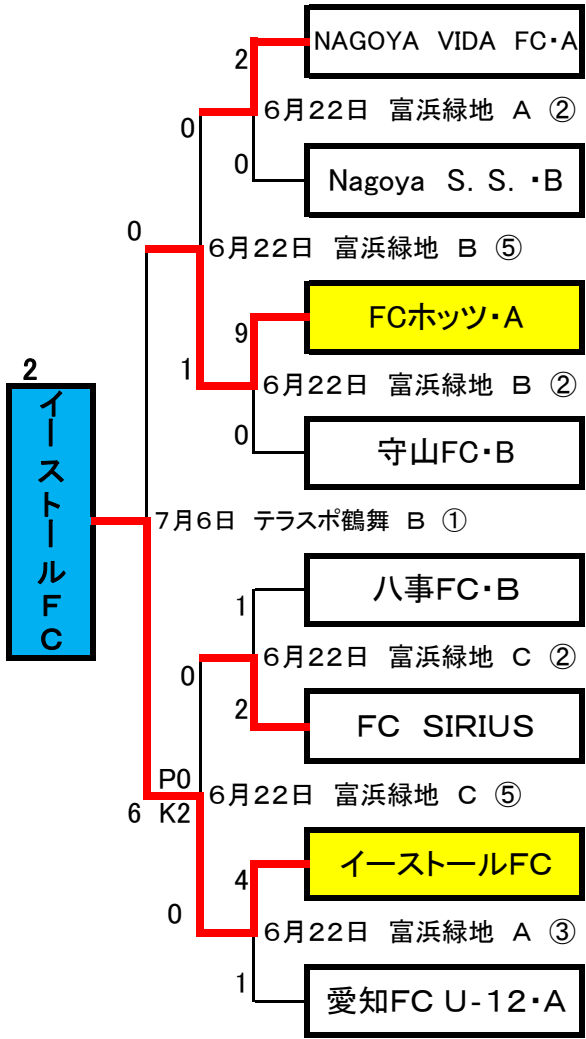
2
イーストールFC

NAGOYA VIDA FC・A
2
0
6月22日 富浜緑地 A ②
0
Nagoya S. S. ・B
0
6月22日 富浜緑地 B ⑤
FCホッツ・A
9
1
6月22日 富浜緑地 B ②
0
守山FC・B
7月6日 テラスポ鶴舞 B ①
八事FC・B
1
0
6月22日 富浜緑地 C ②
2
FC SIRIUS
P0
6 K2
6月22日 富浜緑地 C ⑤
イーストールFC
4
0
6月22日 富浜緑地 A ③
1
愛知FC U-12・A